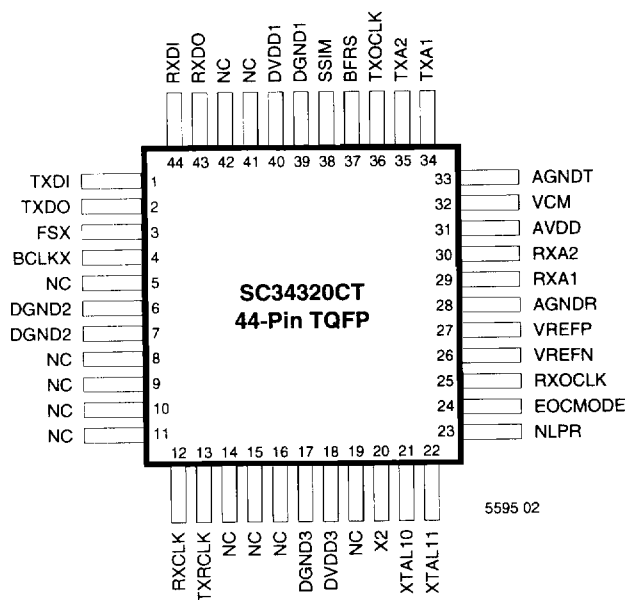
RXDI RXDO NC NC DVDD1 DGND1 SSIM BFRS TXOCLK TXA2 TXA1

44 43 42 41 40 39 38 37 36 35 34

TXDI 1
TXDO 2
FSX 3
BCLKX 4
NC 5
DGND2 6
DGND2 7
NC 8
NC 9
NC 10
NC 11

33 AGNDT
32 VCM
31 AVDD
30 RXA2
29 RXA1
28 AGNDR
27 VREFP
26 VREFN
25 RXOCLK
24 EOCMODE
23 NLPR

SC34320CT
44-Pin TQFP

12 13 14 15 16 17 18 19 20 21 22

RXCLK TXRCLK NC NC NC DGND3 DVDD3 NC X2 XTAL10 XTAL11

5595 02